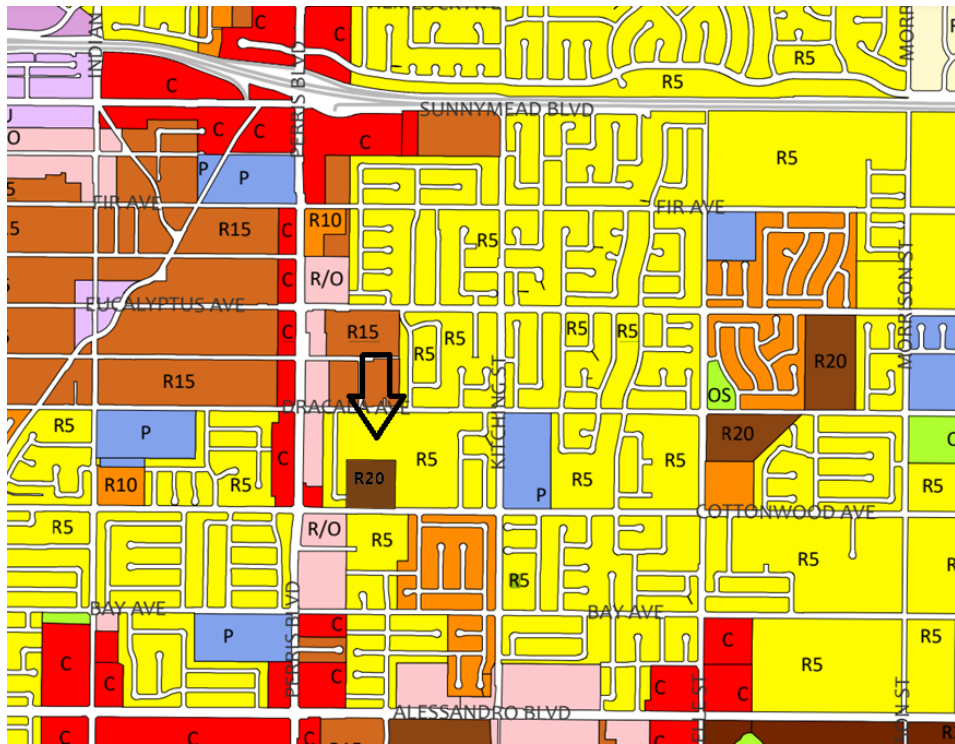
INDIAN
C
C
R5
MORR
R5
SUNNYMEAD BLVD
PERRIS BLVD
C
C
C
U
O
P
P
R5
5
FIR AVE
FIR AVE
15
R15
C
R10
R5
R/O
S
EUCALYPTUS AVE
R15
R5
R5
R5
R5
MORRISON ST
R20
R15
DRACAEA AVE
OS
R5
P
KITCHING ST
R20
C
R5
C
R20
R5
R5
R5
R10
R5
P
R5
COTTONWOOD AVE
R5
R/O
R5
R5
R5
PERRIS BLVD
R5
BAY AVE
BAY AVE
P
C
C
R5
C
C
R5
C
C
C
ALESSANDRO BLVD
C